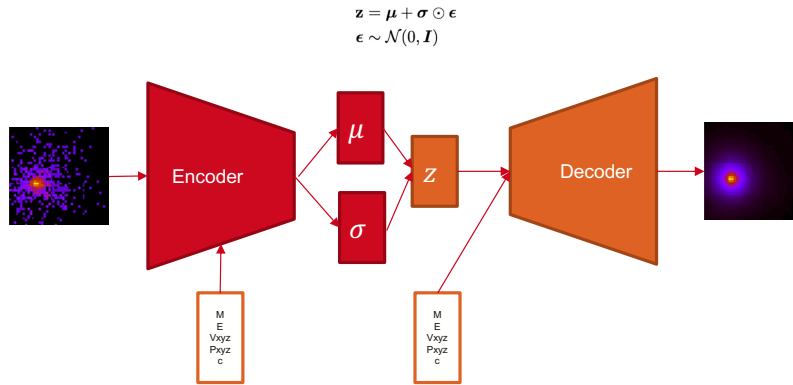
$\mathbf{z} = \boldsymbol{\mu} + \boldsymbol{\sigma} \odot \boldsymbol{\epsilon}$
$\boldsymbol{\epsilon} \sim \mathcal{N}(0, \boldsymbol{I})$

Encoder

$\mu$

$\sigma$

$z$

Decoder

M
E
Vxyz
Pxyz
c

M
E
Vxyz
Pxyz
c